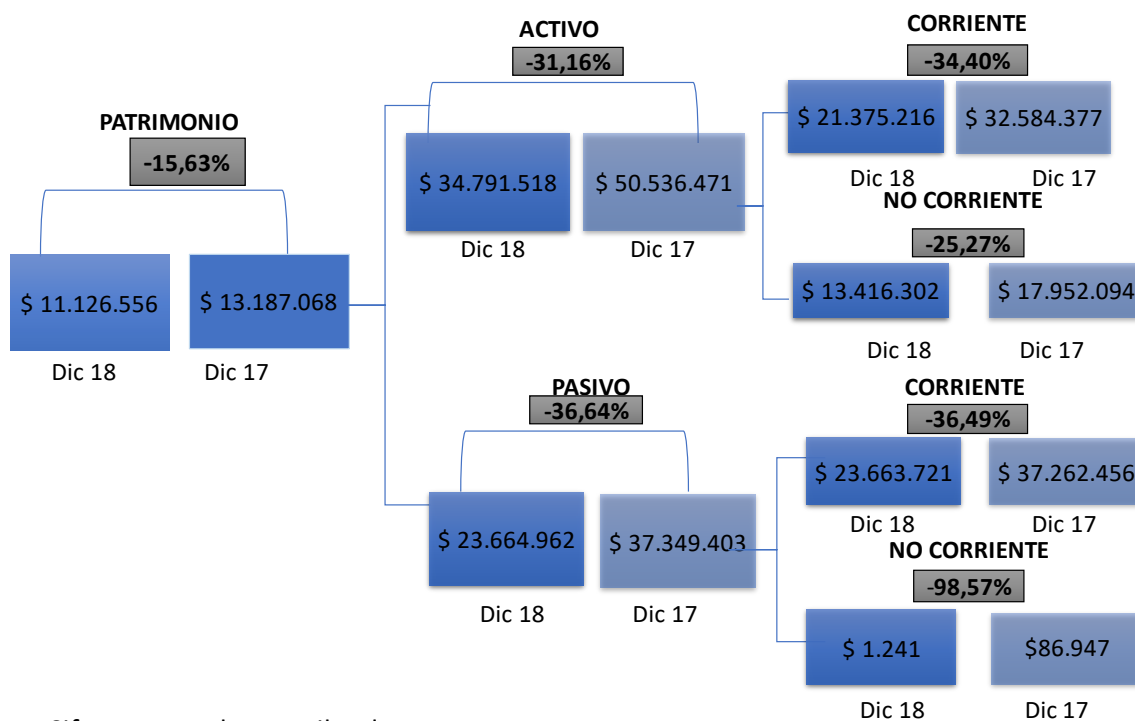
PATRIMONIO
-15,63%
$ 11.126.556
$ 13.187.068
Dic 18
Dic 17

ACTIVO
-31,16%
$ 34.791.518
$ 50.536.471
Dic 18
Dic 17

CORRIENTE
-34,40%
$ 21.375.216
$ 32.584.377
Dic 18
Dic 17

NO CORRIENTE
-25,27%
$ 13.416.302
$ 17.952.094
Dic 18
Dic 17

PASIVO
-36,64%
$ 23.664.962
$ 37.349.403
Dic 18
Dic 17

CORRIENTE
-36,49%
$ 23.663.721
$ 37.262.456
Dic 18
Dic 17

NO CORRIENTE
-98,57%
$ 1.241
$86.947
Dic 18
Dic 17

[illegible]